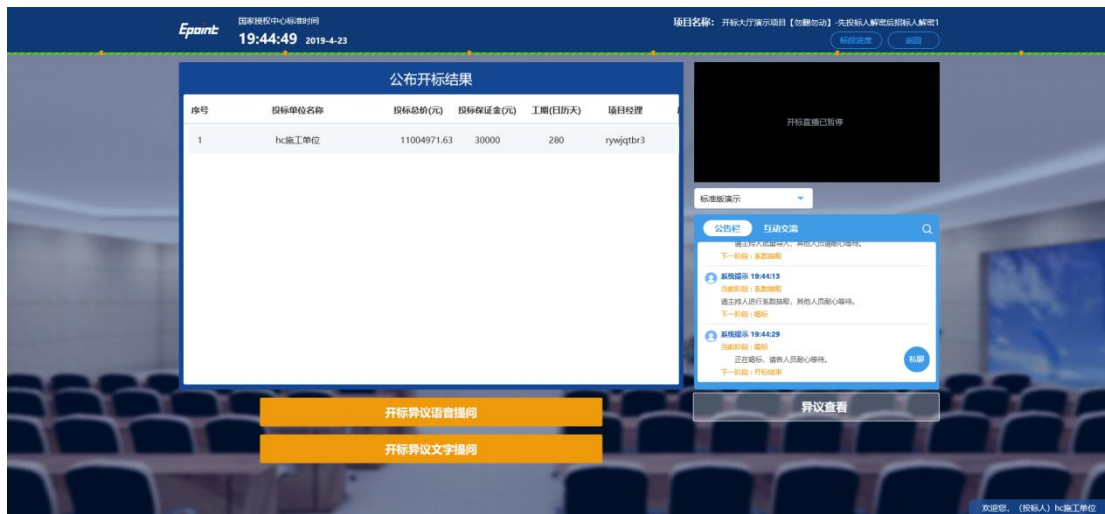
Epoint 国家授权中心标准时间
19:44:49 2019-4-23

项目名称：开标大厅演示项目【勿删勿动】-先投标人解密后招标人解密1
标段进度 返回

公布开标结果

| 序号 | 投标单位名称 | 投标总价(元) | 投标保证金(元) | 工期(日历天) | 项目经理 |
|---|---|---|---|---|---|
| 1 | hc施工单位 | 11004971.63 | 30000 | 280 | rywjqtbr3 |

开标直播已暂停

标准版演示

公告栏 互动交流

请主持人批量导入，其他人员耐心等待。
下一阶段：系数抽取

系统提示 19:44:13
当前阶段：系数抽取
请主持人进行系数抽取，其他人员耐心等待。
下一阶段：唱标

系统提示 19:44:29
当前阶段：唱标
正在唱标，请各人员耐心等待。
下一阶段：开标结束

私聊

开标异议语音提问

开标异议文字提问

异议查看

欢迎您，（投标人）hc施工单位